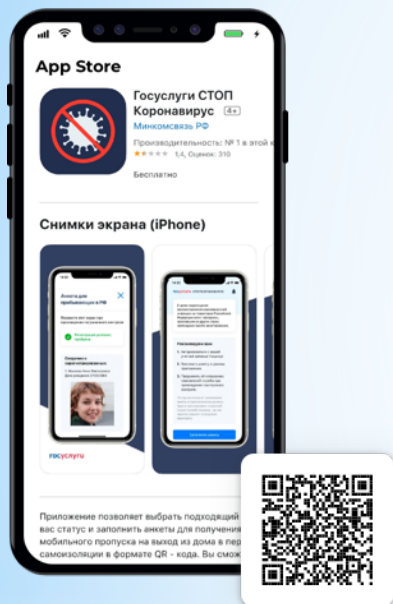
App Store

Госуслуги СТОП Коронавирус 4+
Минкомсвязь РФ
Производительность: № 1 в этой к
1,4, Оценок: 310
Бесплатно

Снимки экрана (iPhone)

Анкета для прибывающих в РФ
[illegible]
госуслуги

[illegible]
Рекомендуем вам:
1. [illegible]
2. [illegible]
3. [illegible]
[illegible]

Приложение позволяет выбрать подходящий вас статус и заполнить анкеты для получения мобильного пропуска на выход из дома в пер самоизоляции в формате QR – кода. Вы смож